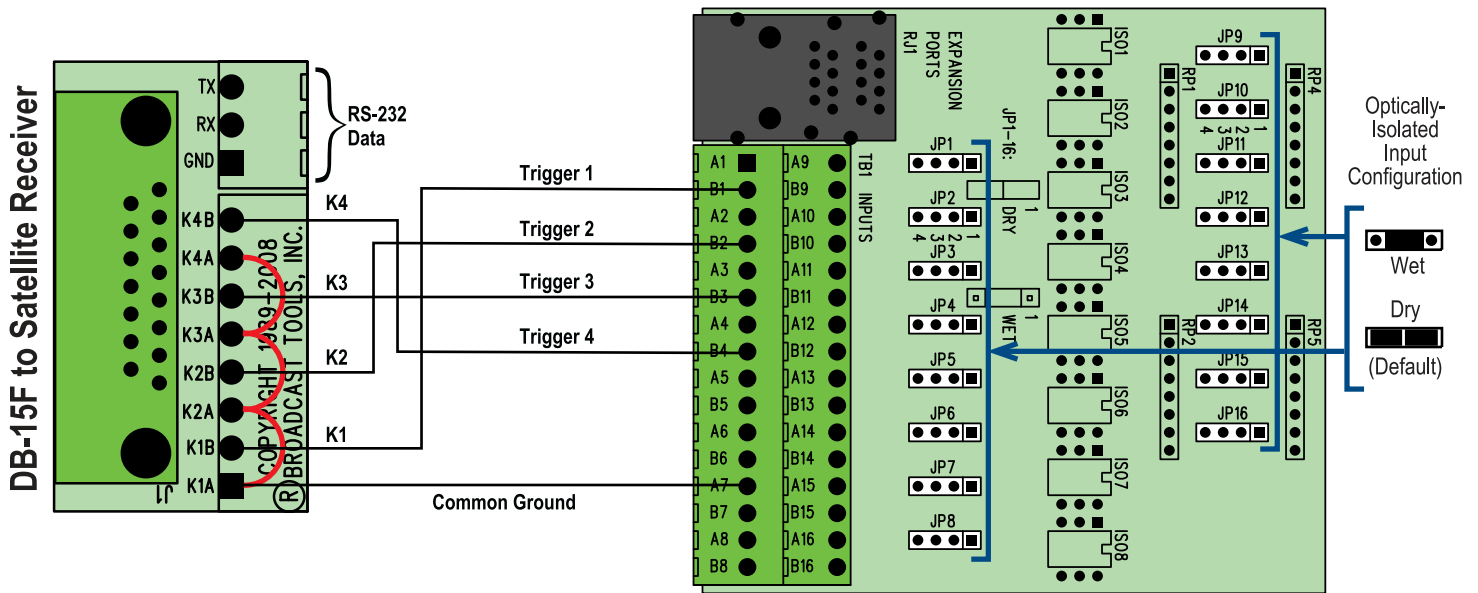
DB-15F to Satellite Receiver

J1

TX
RX
GND

RS-232 Data

K4B
K4A
K3B
K3A
K2B
K2A
K1B
K1A

COPYRIGHT 1989-2008
BROADCAST TOOLS, INC.
R

K4
K3
K2
K1

Trigger 1
Trigger 2
Trigger 3
Trigger 4
Common Ground

A1
B1
A2
B2
A3
B3
A4
B4
A5
B5
A6
B6
A7
B7
A8
B8

A9
B9
A10
B10
A11
B11
A12
B12
A13
B13
A14
B14
A15
B15
A16
B16

TB1 INPUTS

RJ1
EXPANSION PORTS

JP1-16:
1 DRY
1 WET

JP1
JP2
4 3 2 1
JP3
JP4
JP5
JP6
JP7
JP8

ISO1
ISO2
ISO3
ISO4
ISO5
ISO6
ISO7
ISO8

RP1
RP2

JP9
JP10
4 3 2 1
JP11
JP12
JP13
JP14
JP15
JP16

RP4
RP5

Optically-Isolated Input Configuration

Wet

Dry
(Default)